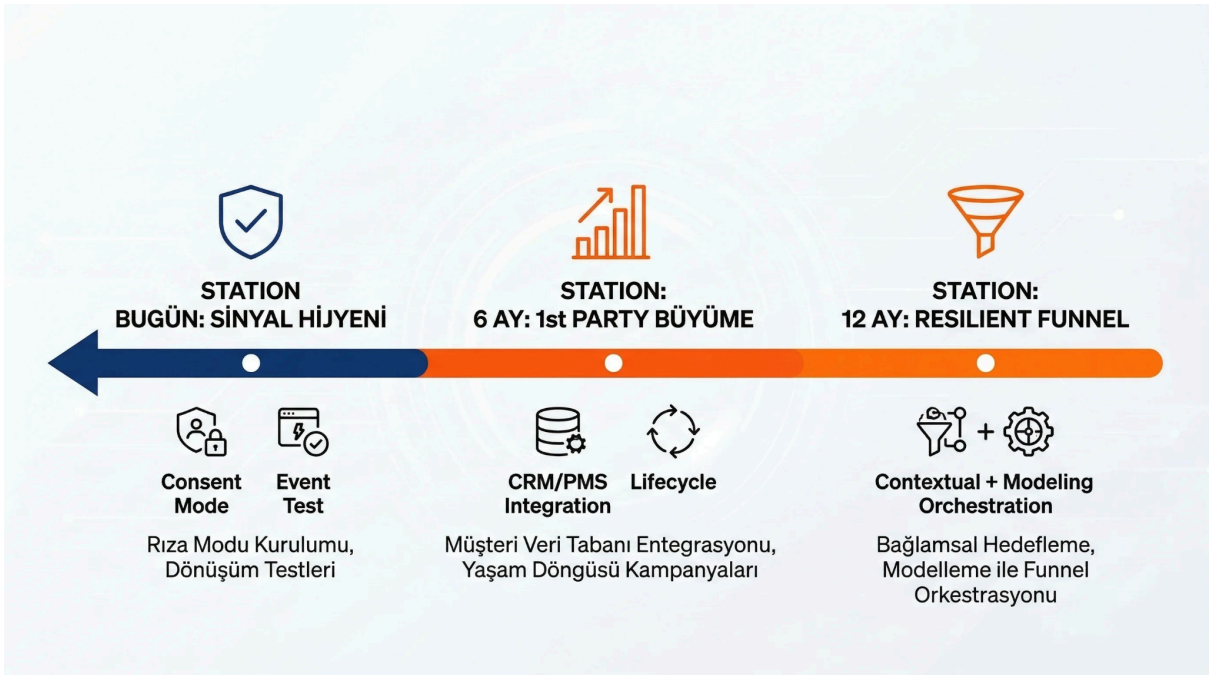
STATION
BUGÜN: SİNYAL HİJYENİ

STATION:
6 AY: 1st PARTY BÜYÜME

STATION:
12 AY: RESILIENT FUNNEL

Consent Mode

Event Test

Rıza Modu Kurulumu, Dönüşüm Testleri

CRM/PMS Integration

Lifecycle

Müşteri Veri Tabanı Entegrasyonu, Yaşam Döngüsü Kampanyaları

+

Contextual + Modeling Orchestration

Bağlamsal Hedefleme, Modelleme ile Funnel Orkestrasyonu